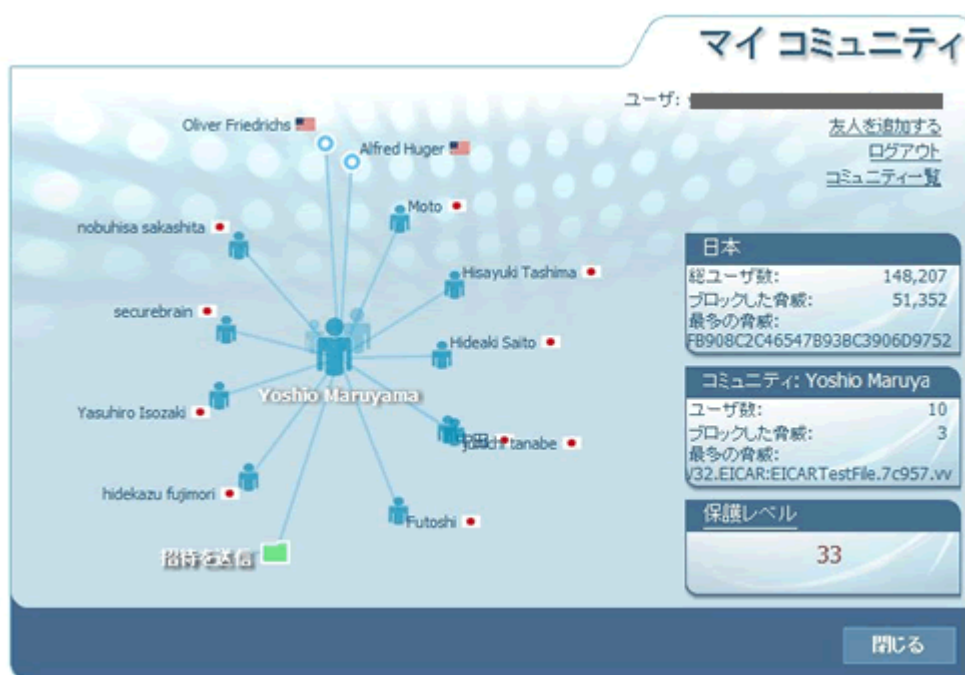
マイ コミュニティ

ユーザ: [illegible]

友人を追加する
ログアウト
コミュニティ一覧

Oliver Friedrichs
Alfred Huger
Moto
nobuhisa sakashita
Hisayuki Tashima
securebrain
Hideaki Saito
Yoshio Maruyama
Yasuhiro Isozaki
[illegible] tanabe
hidekazu fujimori
Futoshi
招待を送信

日本
総ユーザ数: 148,207
ブロックした脅威: 51,352
最多の脅威:
FB908C2C46547B93BC3906D9752

コミュニティ: Yoshio Maruya
ユーザ数: 10
ブロックした脅威: 3
最多の脅威:
/32.EICAR:EICARTestFile.7c957.vv

保護レベル
33

閉じる